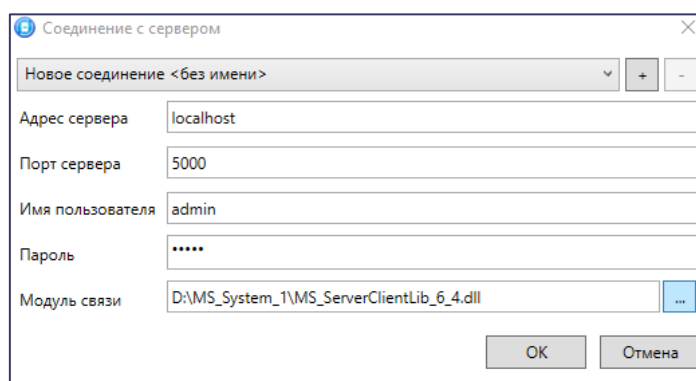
Соединение с сервером

Новое соединение <без имени>

+

-

Адрес сервера localhost

Порт сервера 5000

Имя пользователя admin

Пароль •••••

Модуль связи D:\MS_System_1\MS_ServerClientLib_6_4.dll ...

OK

Отмена